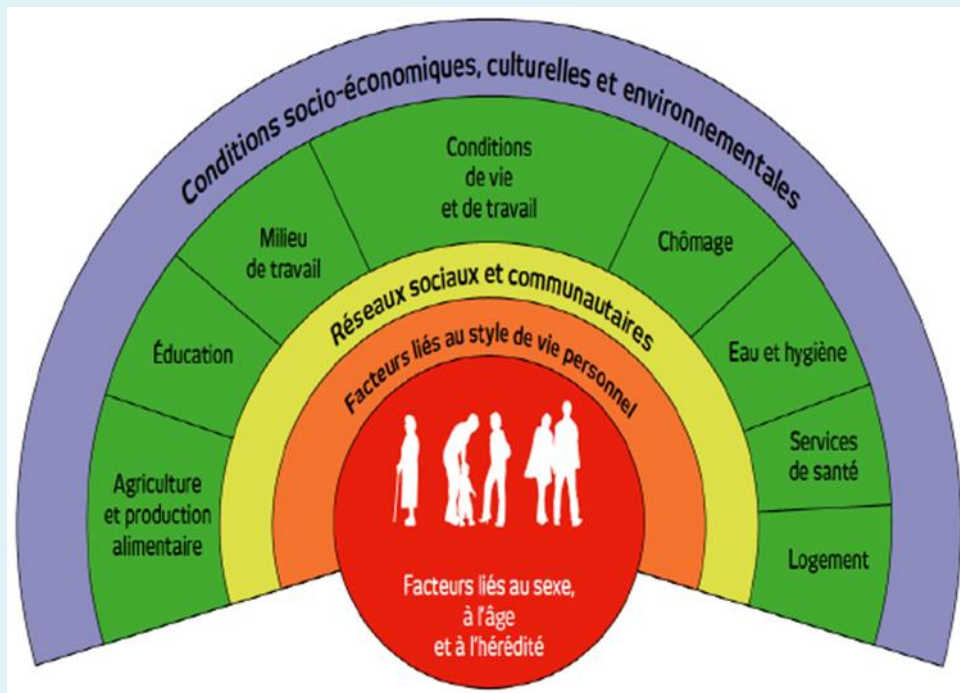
Conditions socio-économiques, culturelles et environnementales

Agriculture et production alimentaire

Éducation

Milieu de travail

Conditions de vie et de travail

Chômage

Eau et hygiène

Services de santé

Logement

Réseaux sociaux et communautaires

Facteurs liés au style de vie personnel

Facteurs liés au sexe, à l'âge et à l'hérédité